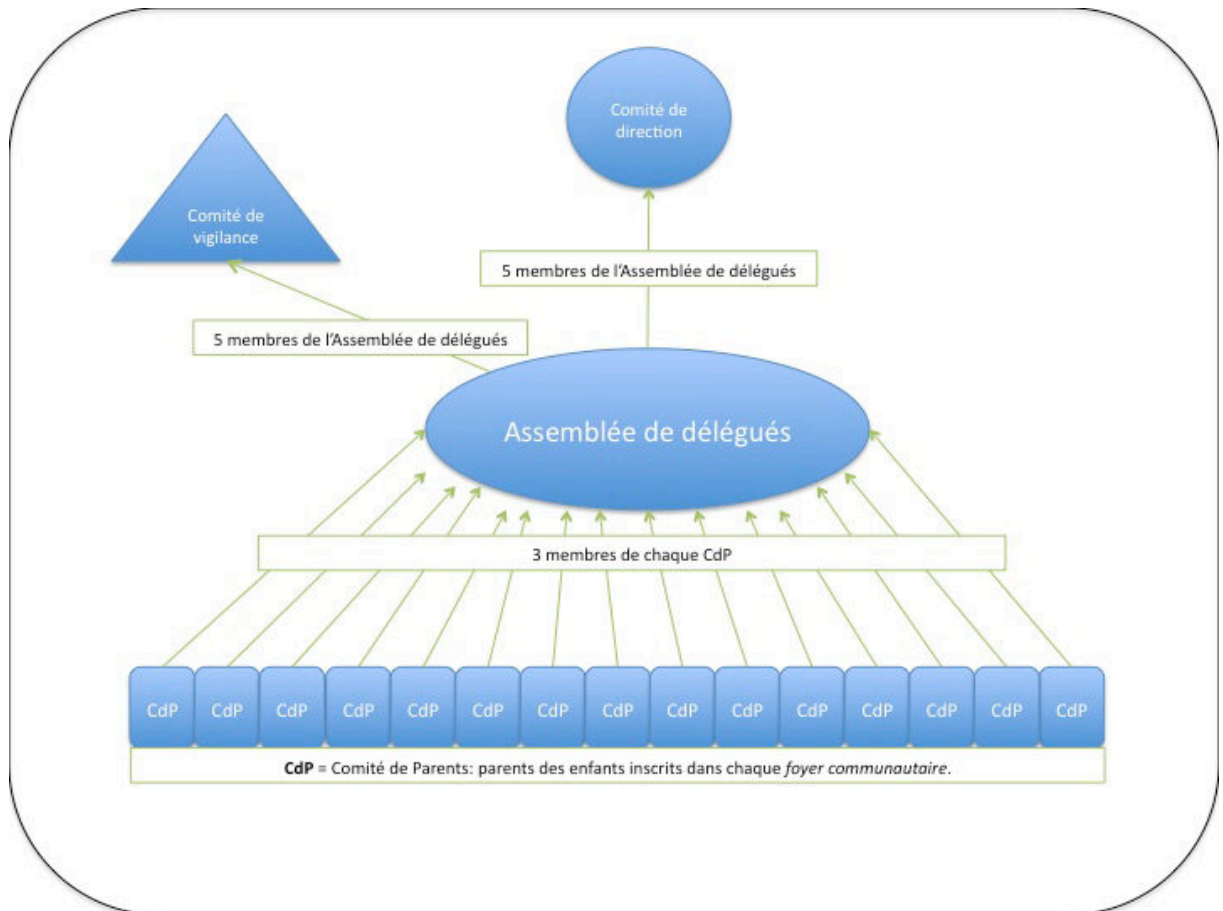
Comité de direction

Comité de vigilance

5 membres de l'Assemblée de délégués

5 membres de l'Assemblée de délégués

Assemblée de délégués

3 membres de chaque CdP

CdP CdP CdP CdP CdP CdP CdP CdP CdP CdP CdP CdP CdP CdP CdP

**CdP** = Comité de Parents: parents des enfants inscrits dans chaque *foyer communautaire*.